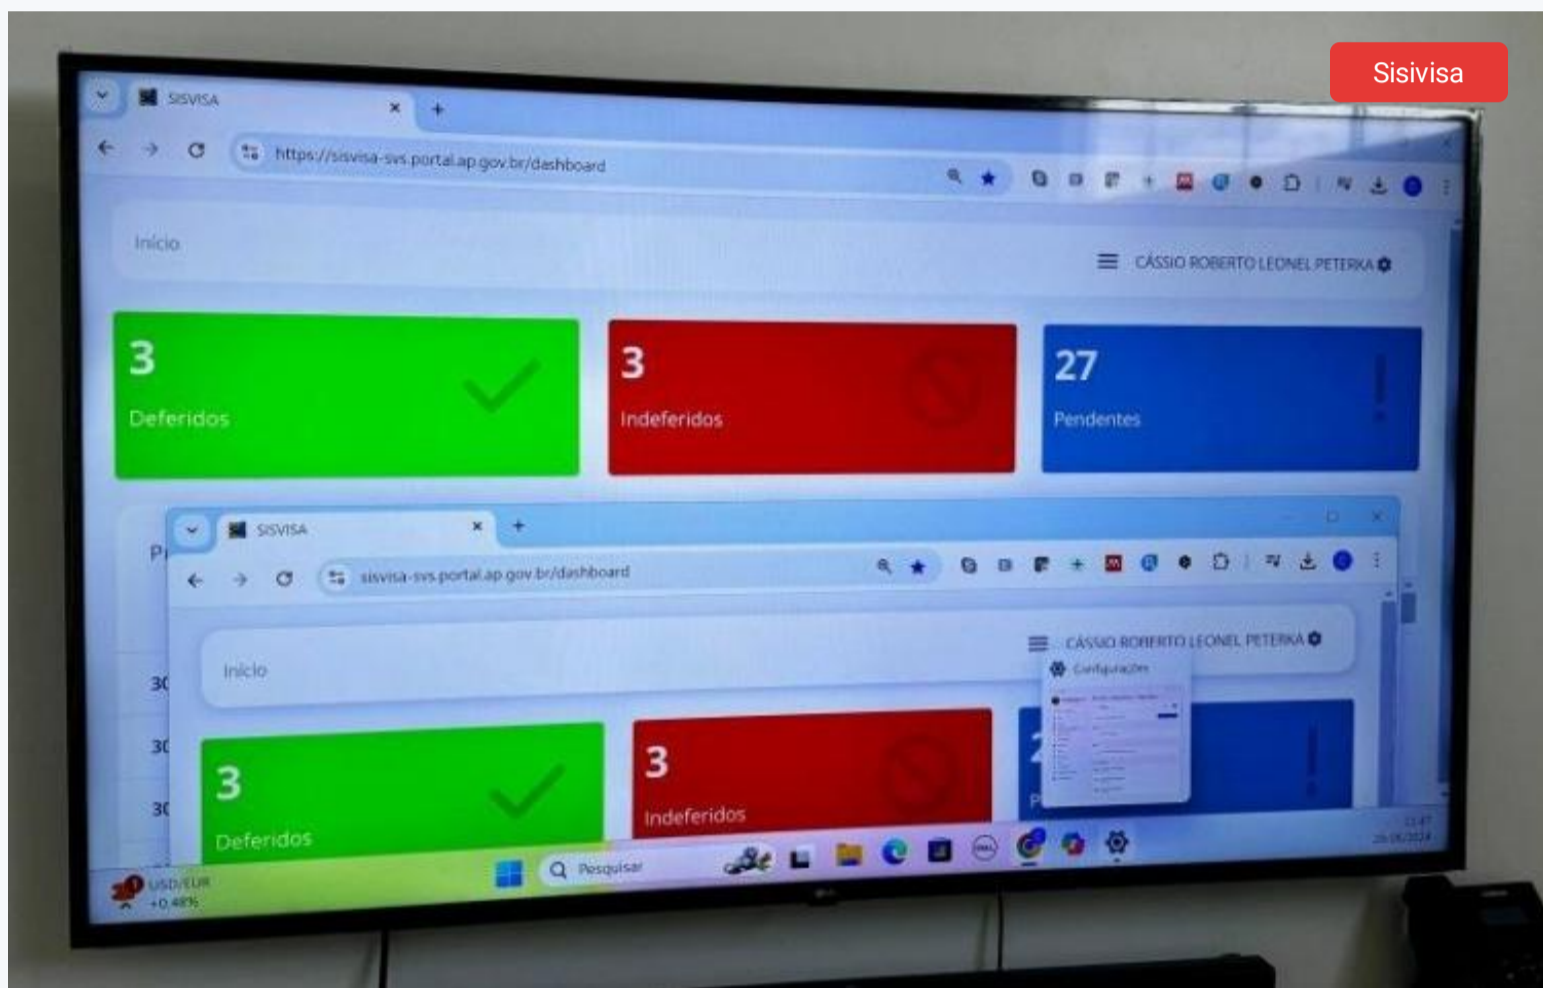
Sisivisa

SISVISA
https://sisvisa-svs.portal.ap.gov.br/dashboard

Início

CÁSSIO ROBERTO LEONEL PETERKA

3
Deferidos

3
Indeferidos

27
Pendentes

SISVISA
sisvisa-svs.portal.ap.gov.br/dashboard

Início

CÁSSIO ROBERTO LEONEL PETERKA
Configurações

3
Deferidos

3
Indeferidos

P

30
30
30

USD/EUR
+0,48%

Pesquisar

LG